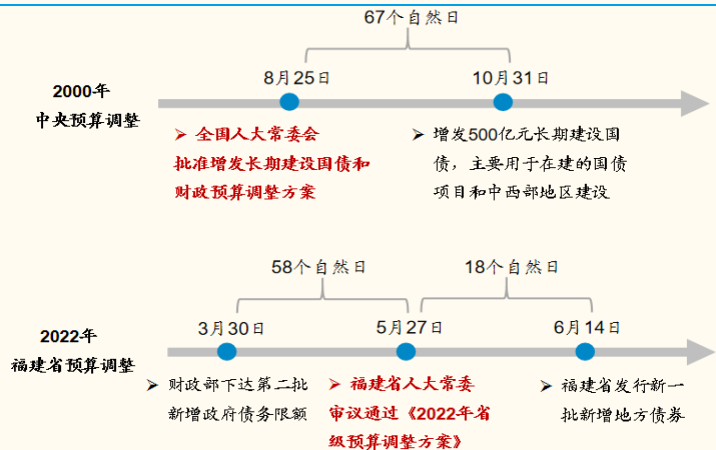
67个自然日

2000年
中央预算调整

8月25日

10月31日

➢ 全国人大常委会批准增发长期建设国债和财政预算调整方案

➢ 增发500亿元长期建设国债，主要用于在建的国债项目和中西部地区建设

58个自然日

18个自然日

2022年
福建省预算调整

3月30日

5月27日

6月14日

➢ 财政部下达第二批新增政府债务限额

➢ 福建省人大常委审议通过《2022年省级预算调整方案》

➢ 福建省发行新一批新增地方债券